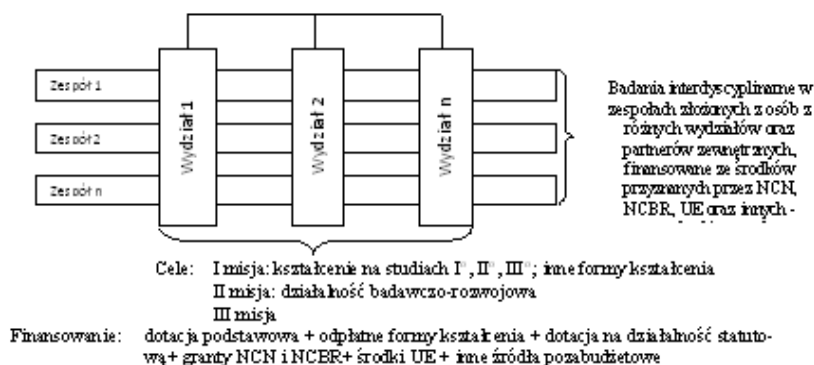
Zespół 1

Zespół 2

Zespół n

Wydział 1

Wydział 2

Wydział n

Badania interdyscyplinarne w zespołach złożonych z osób z różnych wydziałów oraz partnerów zewnętrznych, finansowane ze środków przyznanych przez NCN, NCBR, UE oraz innych - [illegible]

Cele: I misja: kształcenie na studiach I°, II°, III°; inne formy kształcenia
II misja: działalność badawczo-rozwojowa
III misja

Finansowanie: dotacja podstawowa + odpłatne formy kształcenia + dotacja na działalność statutową + granty NCN i NCBR + środki UE + inne źródła pozabudżetowe